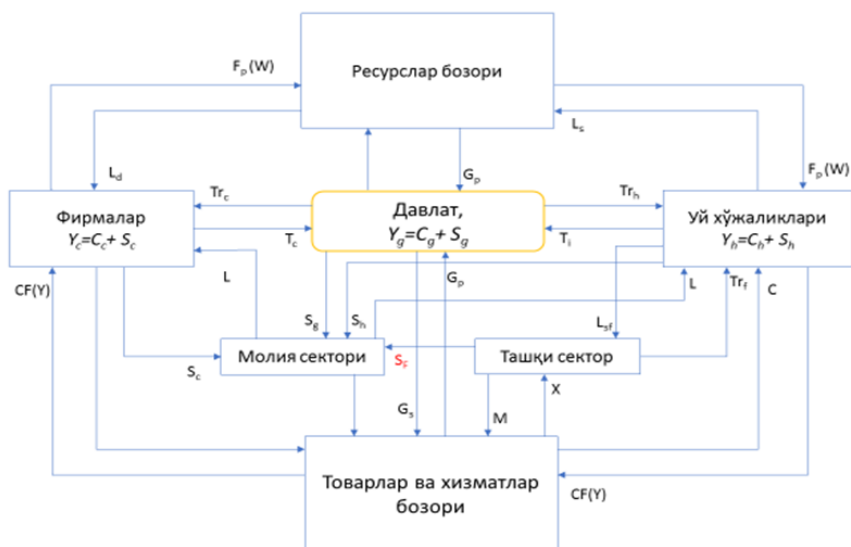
Ресурслар бозори

$F_p$ (W)

$L_s$

$L_d$

$G_p$

$F_p$ (W)

$Tr_c$

$Tr_h$

Фирмалар
$Y_c=C_c+S_c$

Давлат,
$Y_g=C_g+S_g$

Уй хўжаликлари
$Y_h=C_h+S_h$

$T_c$

$T_i$

CF(Y)

L

$G_p$

L

$Tr_f$

C

$S_g$

$S_h$

$L_{sf}$

Молия сектори

$S_f$

Ташқи сектор

$S_c$

$G_s$

M

X

Товарлар ва хизматлар бозори

CF(Y)